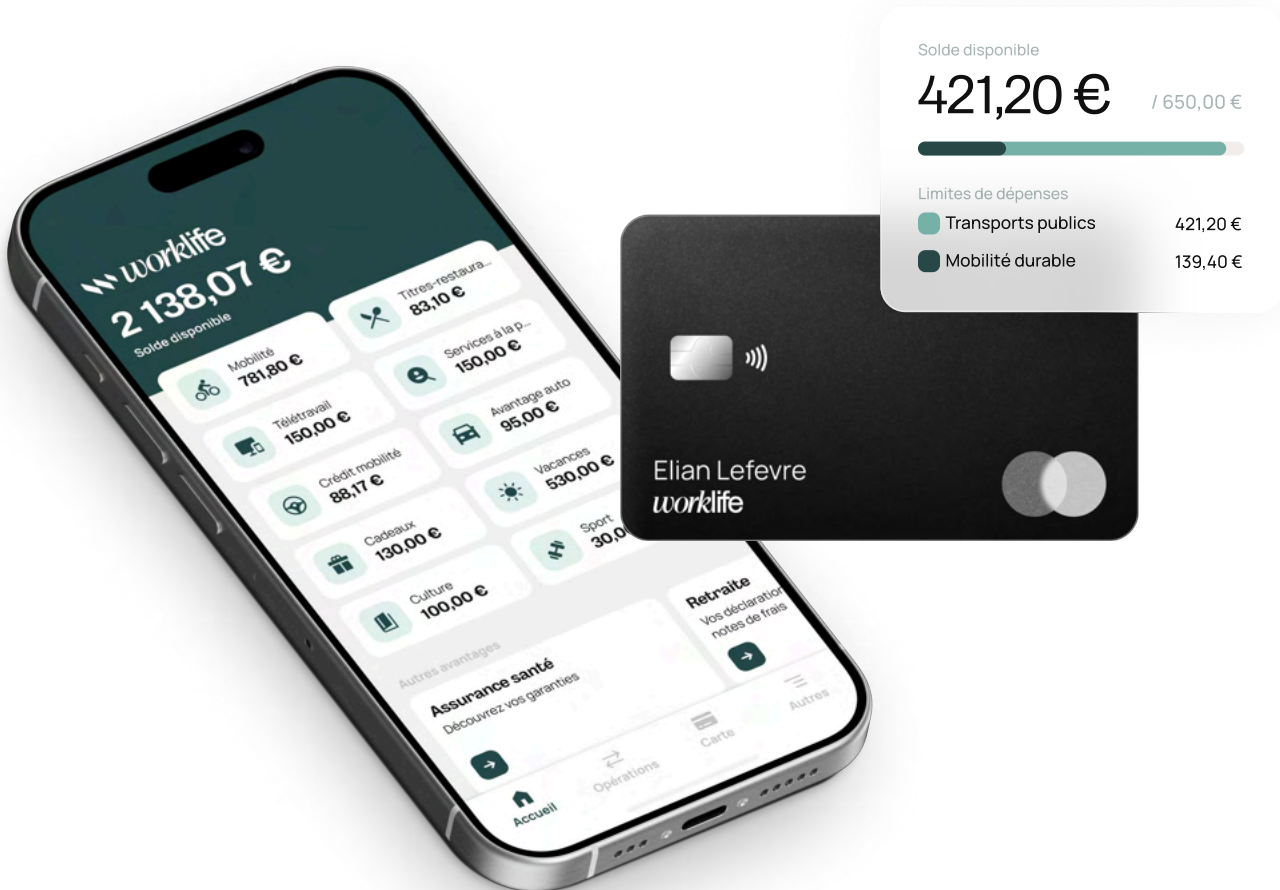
worklife
2 138,07 €
Solde disponible

Mobilité
781,80 €

Titres-restaura...
83,10 €

Services à la p...
150,00 €

Télétravail
150,00 €

Avantage auto
95,00 €

Crédit mobilité
88,17 €

Vacances
530,00 €

Cadeaux
130,00 €

Sport
30,0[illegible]

Culture
100,00 €

Retraite
Vos déclaration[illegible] notes de frais

Autres avantages
Assurance santé
Découvrez vos garanties

Accueil
Opérations
Carte
Autres

Solde disponible
421,20 €
/ 650,00 €

Limites de dépenses
Transports publics 421,20 €
Mobilité durable 139,40 €

Elian Lefevre
worklife